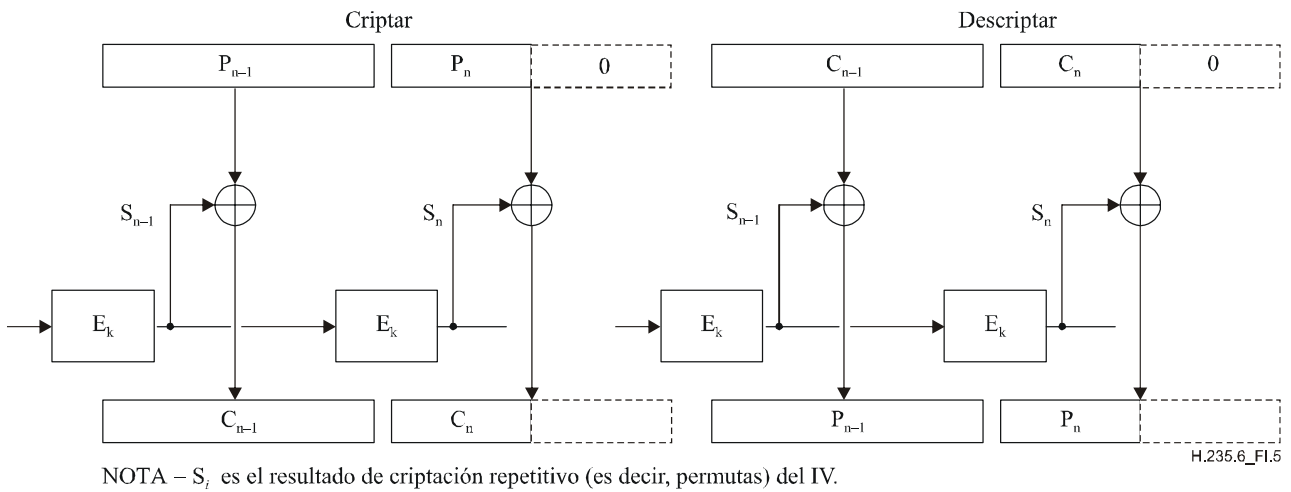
Criptar

$P_{n-1}$

$P_n$

0

$S_{n-1}$

$S_n$

$E_k$

$E_k$

$C_{n-1}$

$C_n$

Descriptar

$C_{n-1}$

$C_n$

0

$S_{n-1}$

$S_n$

$E_k$

$E_k$

$P_{n-1}$

$P_n$

H.235.6_FI.5

NOTA – $S_i$ es el resultado de criptación repetitivo (es decir, permutas) del IV.